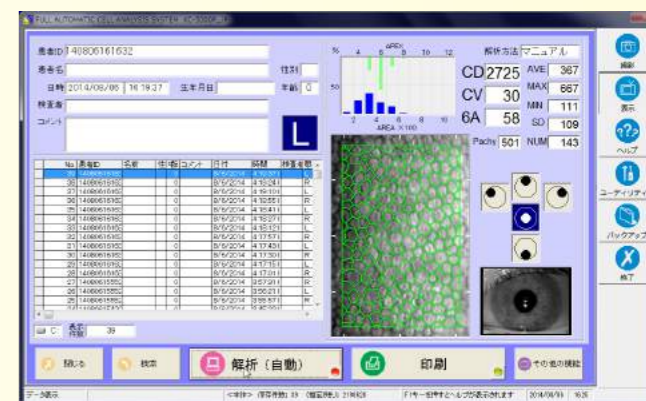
FULL AUTOMATIC CELL ANALYSIS SYSTEM

患者ID 140806161632
患者名
性別
日時 2014/08/06 16:19:27 生年月日
年齢 0
検査者
コメント
L

%
AREX
50
AREA ×100

解析方法 マニュアル
CD 2725 AVE 367
CV 30 MAX 667
6A 58 MIN 111
SD 109
Pachy 501 NUM 143

| No | 患者ID | 名前 | 性 | 年齢 | コメント | 日付 | 時間 | 撮影眼 |
|---|---|---|---|---|---|---|---|---|
| 39 | 140806161632 | | | 0 | | 8/6/2014 | 16:19:27 | L |
| 38 | 14080616165 | | | 0 | | 8/6/2014 | 16:16:24 | R |
| 37 | 14080616165 | | | 0 | | 8/6/2014 | 16:16:10 | R |
| 36 | 14080616165 | | | 0 | | 8/6/2014 | 16:15:55 | R |
| 35 | 14080616165 | | | 0 | | 8/6/2014 | 16:15:41 | R |
| 34 | 14080616165 | | | 0 | | 8/6/2014 | 16:15:27 | R |
| 33 | 14080616165 | | | 0 | | 8/6/2014 | 16:14:12 | L |
| 32 | 14080616165 | | | 0 | | 8/6/2014 | 16:17:57 | L |
| 31 | 14080616165 | | | 0 | | 8/6/2014 | 16:17:43 | L |
| 30 | 14080616165 | | | 0 | | 8/6/2014 | 16:17:30 | L |
| 29 | 14080616165 | | | 0 | | 8/6/2014 | 16:17:15 | L |
| 28 | 14080616165 | | | 0 | | 8/6/2014 | 16:17:01 | L |
| 27 | 14080615552 | | | 0 | | 8/6/2014 | 15:57:29 | R |
| 26 | 14080615552 | | | 0 | | 8/6/2014 | 15:56:21 | L |
| 25 | 14080615552 | | | 0 | | 8/6/2014 | 15:55:57 | R |

C 表示件数 39

閉じる
検索
解析（自動）
印刷
その他の機能

撮影
表示
ヘルプ
ユーティリティ
バックアップ
終了

データ表示
F1キー押下でヘルプが表示されます
2014/08/19 16:35